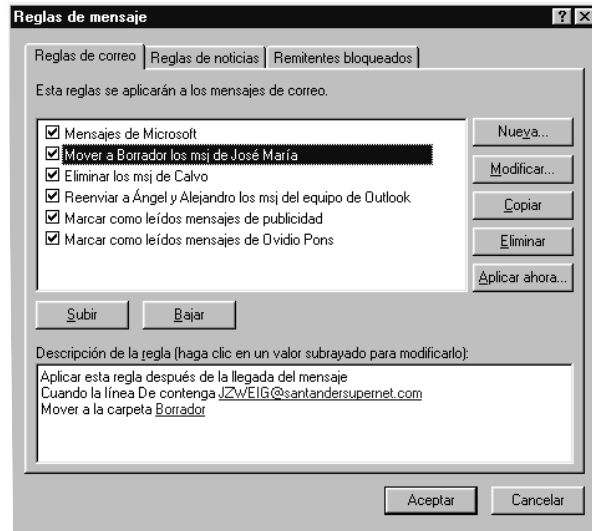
Reglas de mensaje

? X

Reglas de correo | Reglas de noticias | Remitentes bloqueados

Esta reglas se aplicarán a los mensajes de correo.

☑ Mensajes de Microsoft
☑ Mover a Borrador los msj de José María
☑ Eliminar los msj de Calvo
☑ Reenviar a Ángel y Alejandro los msj del equipo de Outlook
☑ Marcar como leídos mensajes de publicidad
☑ Marcar como leídos mensajes de Ovidio Pons

Nueva...
Modificar...
Copiar
Eliminar
Aplicar ahora...

Subir
Bajar

Descripción de la regla (haga clic en un valor subrayado para modificarlo):

Aplicar esta regla después de la llegada del mensaje
Cuando la línea De contenga JZWEIG@santandersupernet.com
Mover a la carpeta Borrador

Aceptar
Cancelar